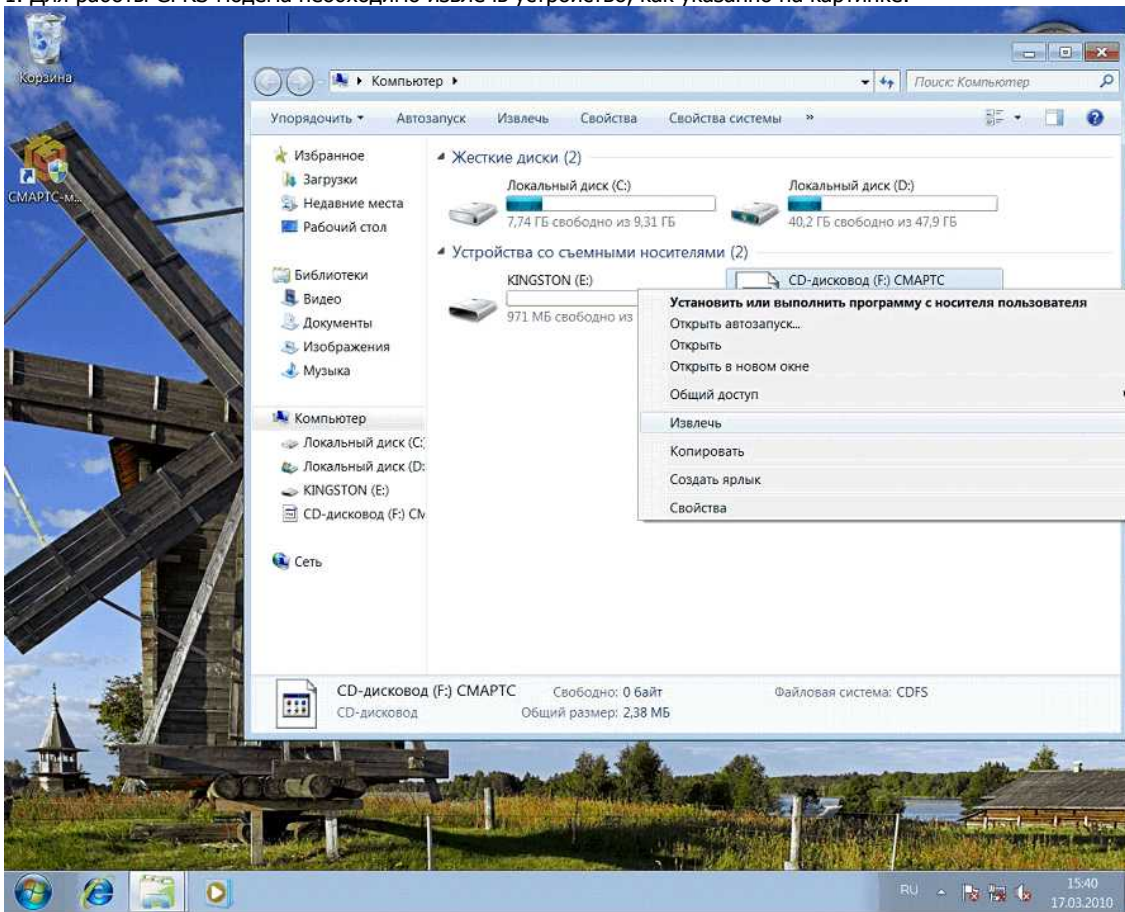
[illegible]

Корзина

СМАРТС-м...

Компьютер ▸

Поиск: Компьютер

Упорядочить ▾ Автозапуск Извлечь Свойства Свойства системы »

Избранное
Загрузки
Недавние места
Рабочий стол

Библиотеки
Видео
Документы
Изображения
Музыка

Компьютер
Локальный диск (С:
Локальный диск (D:
KINGSTON (E:)
CD-дисковод (F:) СМ

Сеть

Жесткие диски (2)

Локальный диск (C:)
7,74 ГБ свободно из 9,31 ГБ

Локальный диск (D:)
40,2 ГБ свободно из 47,9 ГБ

Устройства со съемными носителями (2)

KINGSTON (E:)
971 МБ свободно из

CD-дисковод (F:) СМАРТС

Установить или выполнить программу с носителя пользователя
Открыть автозапуск...
Открыть
Открыть в новом окне
Общий доступ
Извлечь
Копировать
Создать ярлык
Свойства

CD-дисковод (F:) СМАРТС
CD-дисковод
Свободно: 0 байт
Общий размер: 2,38 МБ
Файловая система: CDFS

RU
15:40
17.03.2010